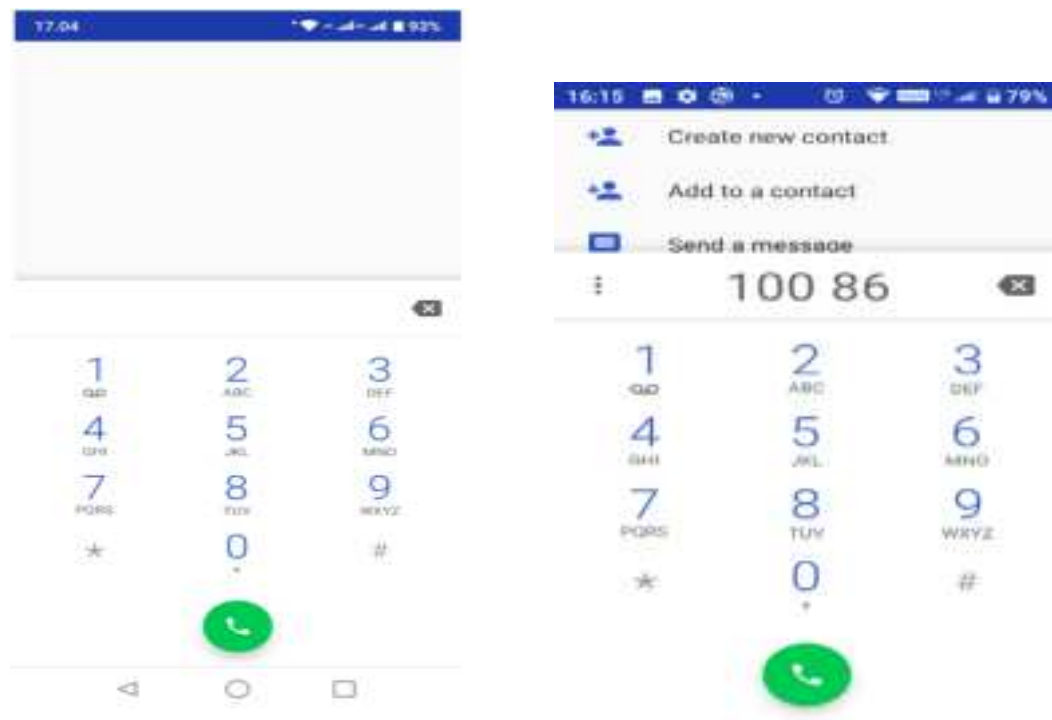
17:04 93%

1
2
ABC
3
DEF
4
GHI
5
JKL
6
MNO
7
PQRS
8
TUV
9
WXYZ
*
0
+
#

16:15 79%

Create new contact

Add to a contact

Send a message

100 86

1
2
ABC
3
DEF
4
GHI
5
JKL
6
MNO
7
PQRS
8
TUV
9
WXYZ
*
0
+
#